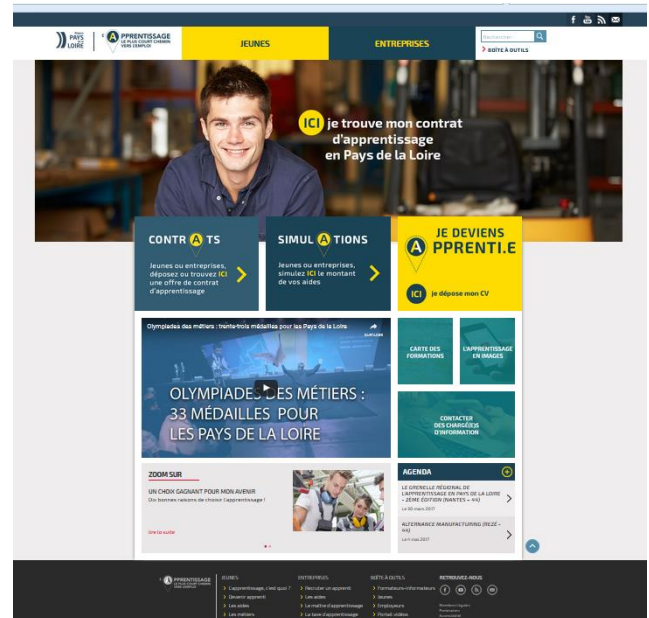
Région PAYS DE LA LOIRE
APPRENTISSAGE LE PLUS COURT CHEMIN VERS L'EMPLOI

JEUNES

ENTREPRISES

Rechercher

BOÎTE À OUTILS

ICI je trouve mon contrat d'apprentissage en Pays de la Loire

CONTRATS
Jeunes ou entreprises, déposez ou trouvez ICI une offre de contrat d'apprentissage

SIMULATIONS
Jeunes ou entreprises, simulez ICI le montant de vos aides

JE DEVIENS APPRENTI.E

ICI je dépose mon CV

Olympiades des métiers : trente-trois médailles pour les Pays de la Loire

OLYMPIADES DES MÉTIERS : 33 MÉDAILLES POUR LES PAYS DE LA LOIRE

CARTE DES FORMATIONS

L'APPRENTISSAGE EN IMAGES

CONTACTER DES CHARGÉ(E)S D'INFORMATION

ZOOM SUR

UN CHOIX GAGNANT POUR MON AVENIR
(Dix bonnes raisons de choisir l'apprentissage)

lire la suite

AGENDA

LE GRENELLE RÉGIONAL DE L'APPRENTISSAGE EN PAYS DE LA LOIRE - 2ÈME ÉDITION (NANTES – 44)
Le 00 mars 2017

ALTERNANCE MANUFACTURING (REZÉ - 44)
Le 0 mai 2017

APPRENTISSAGE LE PLUS COURT CHEMIN VERS L'EMPLOI

JEUNES
L'apprentissage, c'est quoi ?
Devenir apprenti
Les aides
Les métiers

ENTREPRISES
Recruter un apprenti
Les aides
La maître d'apprentissage
La taxe d'apprentissage

BOÎTE À OUTILS
Formateurs-informateurs
Jeunes
Employeurs
Portail vidéos

RETROUVEZ-NOUS
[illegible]